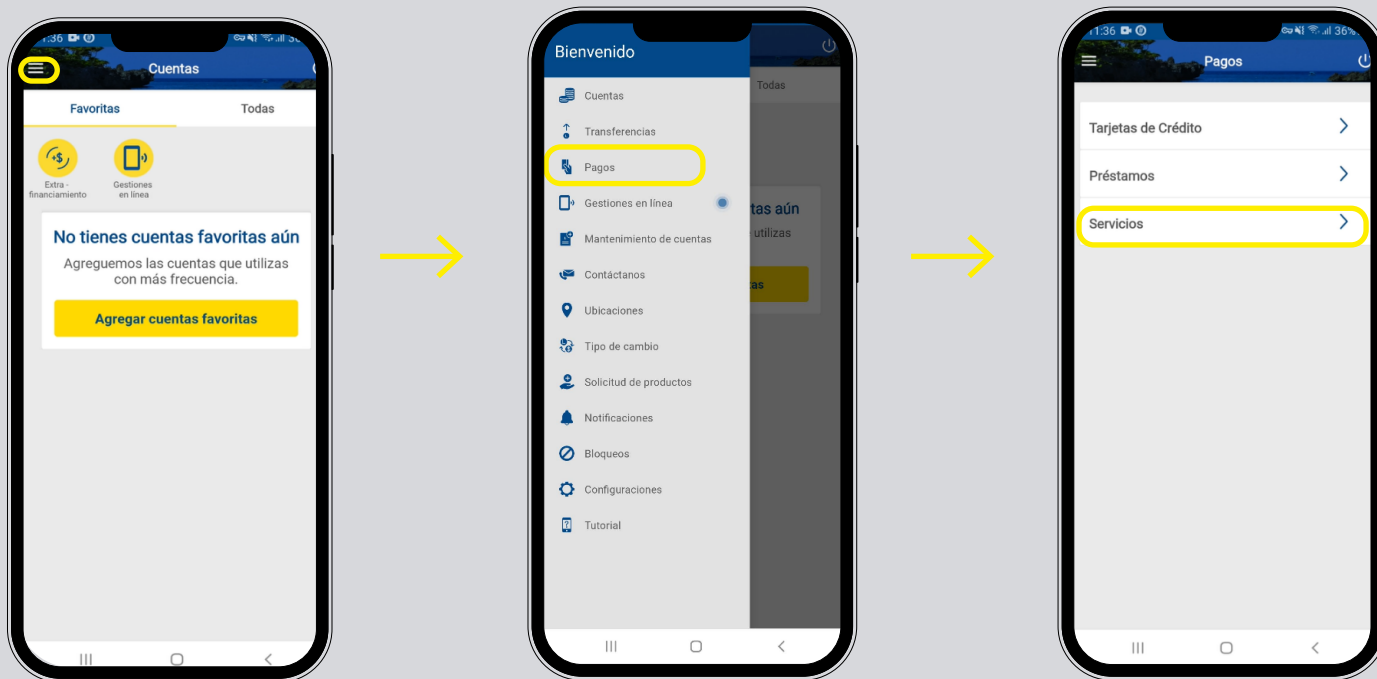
1:36

Cuentas

Favoritas

Todas

Extra - financiamiento

Gestiones en línea

No tienes cuentas favoritas aún

Agreguemos las cuentas que utilizas con más frecuencia.

Agregar cuentas favoritas

Bienvenido

Cuentas

Transferencias

Pagos

Gestiones en línea

Mantenimiento de cuentas

Contáctanos

Ubicaciones

Tipo de cambio

Solicitud de productos

Notificaciones

Bloqueos

Configuraciones

Tutorial

Todas

tas aún

utilizas

tas

11:36

36%

Pagos

Tarjetas de Crédito

Préstamos

Servicios